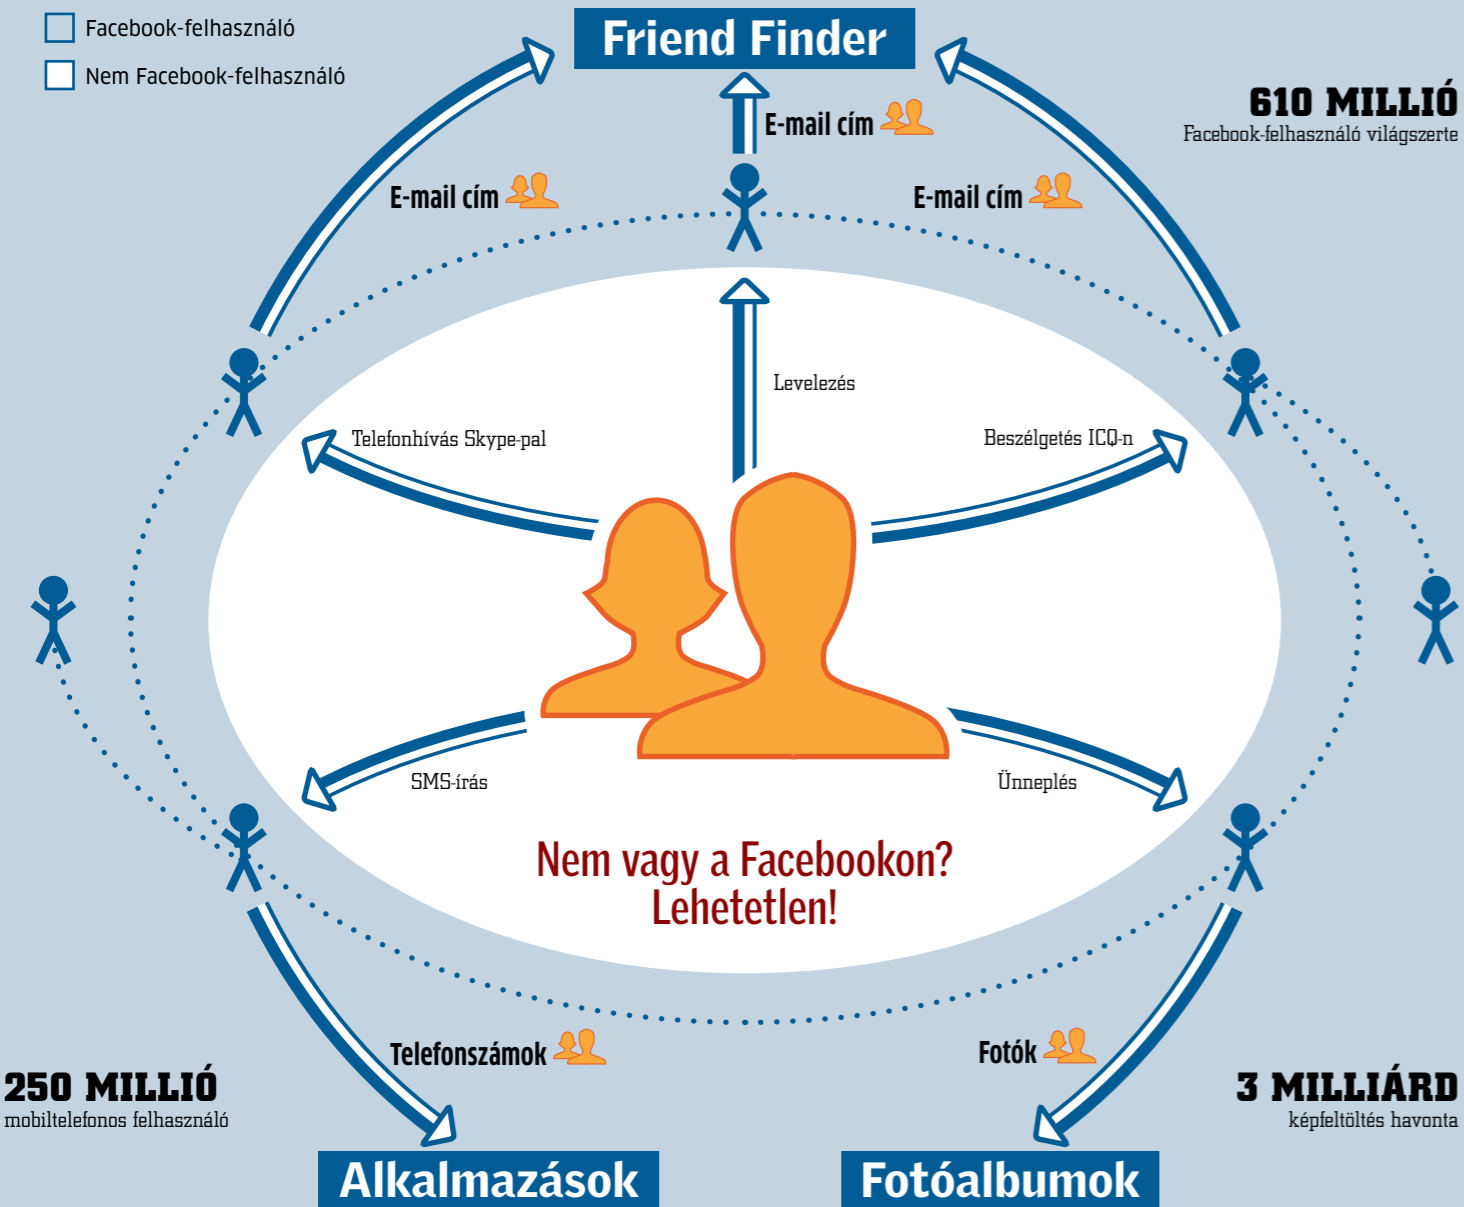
Facebook-felhasználó

Nem Facebook-felhasználó

Friend Finder

E-mail cím

E-mail cím

E-mail cím

610 MILLIÓ
Facebook-felhasználó világszerte

Levelezés

Telefonhívás Skype-pal

Beszélgetés ICQ-n

SMS-írás

Ünneplés

Nem vagy a Facebookon? Lehetetlen!

Telefonszámok

Fotók

250 MILLIÓ
mobiltelefonos felhasználó

3 MILLIÁRD
képfeltöltés havonta

Alkalmazások

Fotóalbumok